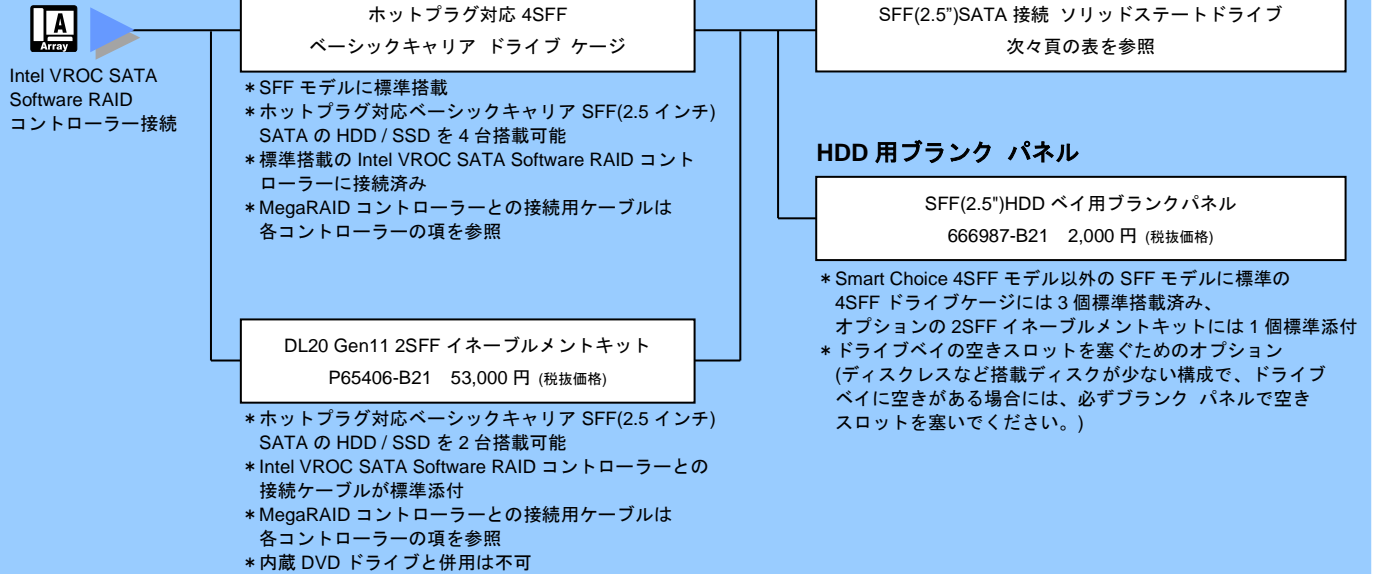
Array

Intel VROC SATA Software RAID コントローラー接続

ホットプラグ対応 4SFF
ベーシックキャリア ドライブ ケージ

＊SFF モデルに標準搭載
＊ホットプラグ対応ベーシックキャリア SFF(2.5 インチ) SATA の HDD / SSD を 4 台搭載可能
＊標準搭載の Intel VROC SATA Software RAID コントローラーに接続済み
＊MegaRAID コントローラーとの接続用ケーブルは各コントローラーの項を参照

DL20 Gen11 2SFF イネーブルメントキット
P65406-B21　53,000 円 (税抜価格)

＊ホットプラグ対応ベーシックキャリア SFF(2.5 インチ) SATA の HDD / SSD を 2 台搭載可能
＊Intel VROC SATA Software RAID コントローラーとの接続ケーブルが標準添付
＊MegaRAID コントローラーとの接続用ケーブルは各コントローラーの項を参照
＊内蔵 DVD ドライブと併用は不可

SFF(2.5")SATA 接続 ソリッドステートドライブ
次々頁の表を参照

HDD 用ブランク パネル

SFF(2.5")HDD ベイ用ブランクパネル
666987-B21　2,000 円 (税抜価格)

＊Smart Choice 4SFF モデル以外の SFF モデルに標準の 4SFF ドライブケージには 3 個標準搭載済み、オプションの 2SFF イネーブルメントキットには 1 個標準添付
＊ドライブベイの空きスロットを塞ぐためのオプション (ディスクレスなど搭載ディスクが少ない構成で、ドライブベイに空きがある場合には、必ずブランク パネルで空きスロットを塞いでください。)